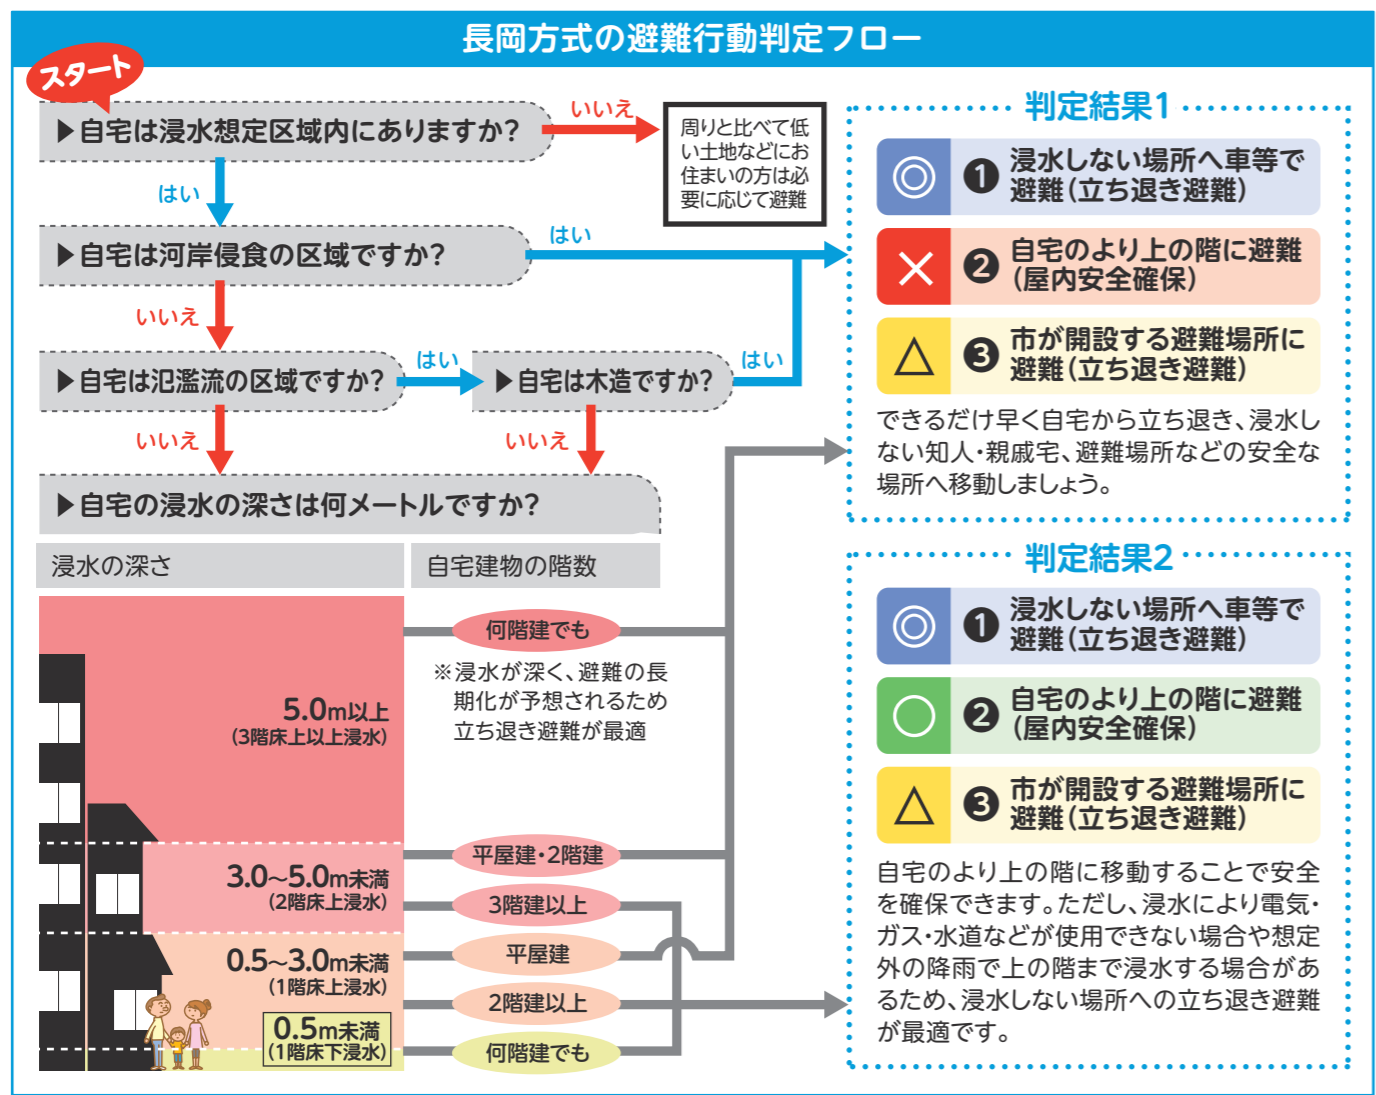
長岡方式の避難行動判定フロー

スタート

▶自宅は浸水想定区域内にありますか?

いいえ

周りと比べて低い土地などにお住まいの方は必要に応じて避難

はい

▶自宅は河岸侵食の区域ですか?

はい

いいえ

▶自宅は氾濫流の区域ですか?

はい

▶自宅は木造ですか?

はい

いいえ

いいえ

▶自宅の浸水の深さは何メートルですか?

| 浸水の深さ | 自宅建物の階数 |
|---|---|
| 5.0m以上（3階床上以上浸水） | 何階建でも |
| 3.0~5.0m未満（2階床上浸水） | 平屋建・2階建 |
| | 3階建以上 |
| 0.5~3.0m未満（1階床上浸水） | 平屋建 |
| | 2階建以上 |
| 0.5m未満（1階床下浸水） | 何階建でも |

※浸水が深く、避難の長期化が予想されるため立ち退き避難が最適

判定結果1

◎ ❶ 浸水しない場所へ車等で避難（立ち退き避難）

× ❷ 自宅のより上の階に避難（屋内安全確保）

△ ❸ 市が開設する避難場所に避難（立ち退き避難）

できるだけ早く自宅から立ち退き、浸水しない知人・親戚宅、避難場所などの安全な場所へ移動しましょう。

判定結果2

◎ ❶ 浸水しない場所へ車等で避難（立ち退き避難）

○ ❷ 自宅のより上の階に避難（屋内安全確保）

△ ❸ 市が開設する避難場所に避難（立ち退き避難）

自宅のより上の階に移動することで安全を確保できます。ただし、浸水により電気・ガス・水道などが使用できない場合や想定外の降雨で上の階まで浸水する場合があるため、浸水しない場所への立ち退き避難が最適です。